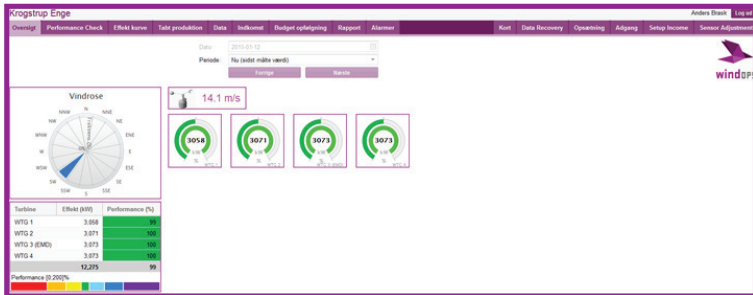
Krogstrup Enge

Anders Brask Log af

Oversigt Performance Check Effekt kurve Tabt produktion Data Indkomst Budget opfølgning Rapport Alarmer Kort Data Recovery Opsætning Adgang Setup Income Sensor Adjustment

Dato 2015-01-12
Periode Nu (sidst målte værdi)
Forrige Næste

windGPS

Vindrose

N NNE NE ENE E ESE SE SSE S SSW SW WSW W WNW NW NNW

14.1 m/s

3058 kW % WTG 1
3071 kW % WTG 2
3073 kW % WTG 3
3073 kW % WTG 4

| Turbine | Effekt (kW) | Performance (%) |
|---|---|---|
| WTG 1 | 3.058 | 99 |
| WTG 2 | 3.071 | 100 |
| WTG 3 (EMD) | 3.073 | 100 |
| WTG 4 | 3.073 | 100 |
| | 12.275 | 99 |

Performance [0;200]%